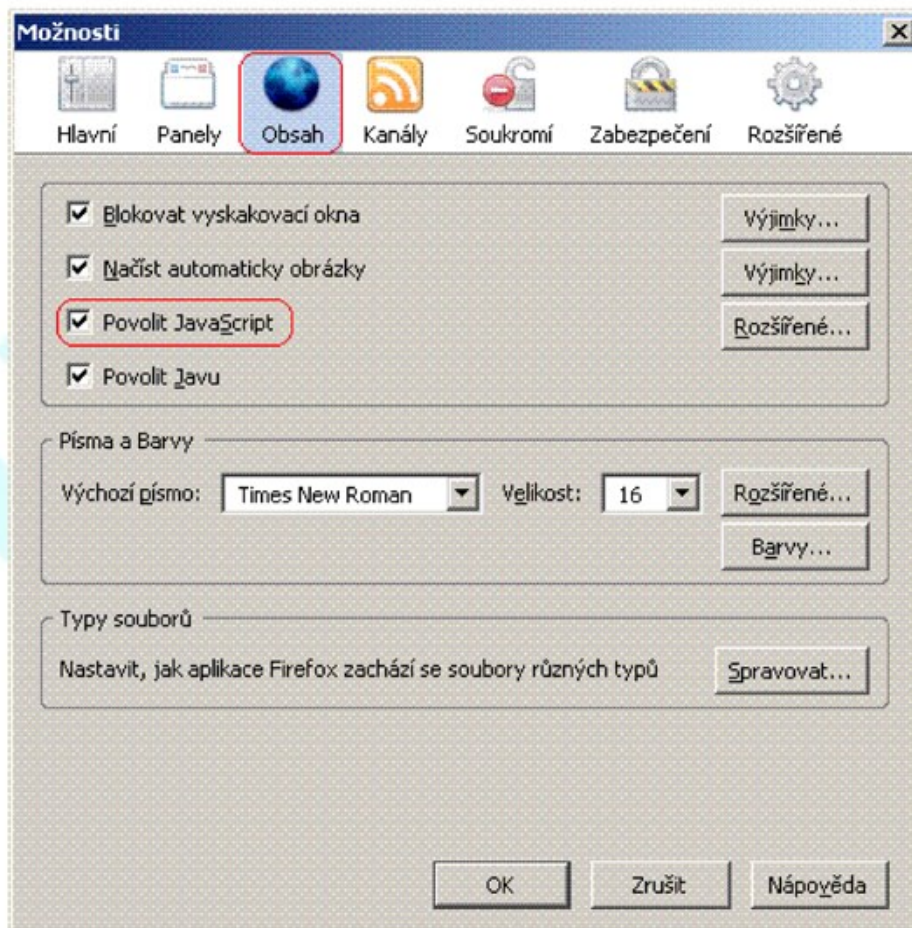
Možnosti

Hlavní Panely Obsah Kanály Soukromí Zabezpečení Rozšířené

Blokovat vyskakovací okna
Výjimky...

Načíst automaticky obrázky
Výjimky...

Povolit JavaScript
Rozšířené...

Povolit Javu

Písma a Barvy

Výchozí písmo: Times New Roman Velikost: 16
Rozšířené...
Barvy...

Typy souborů

Nastavit, jak aplikace Firefox zachází se soubory různých typů
Spravovat...

OK Zrušit Nápověda